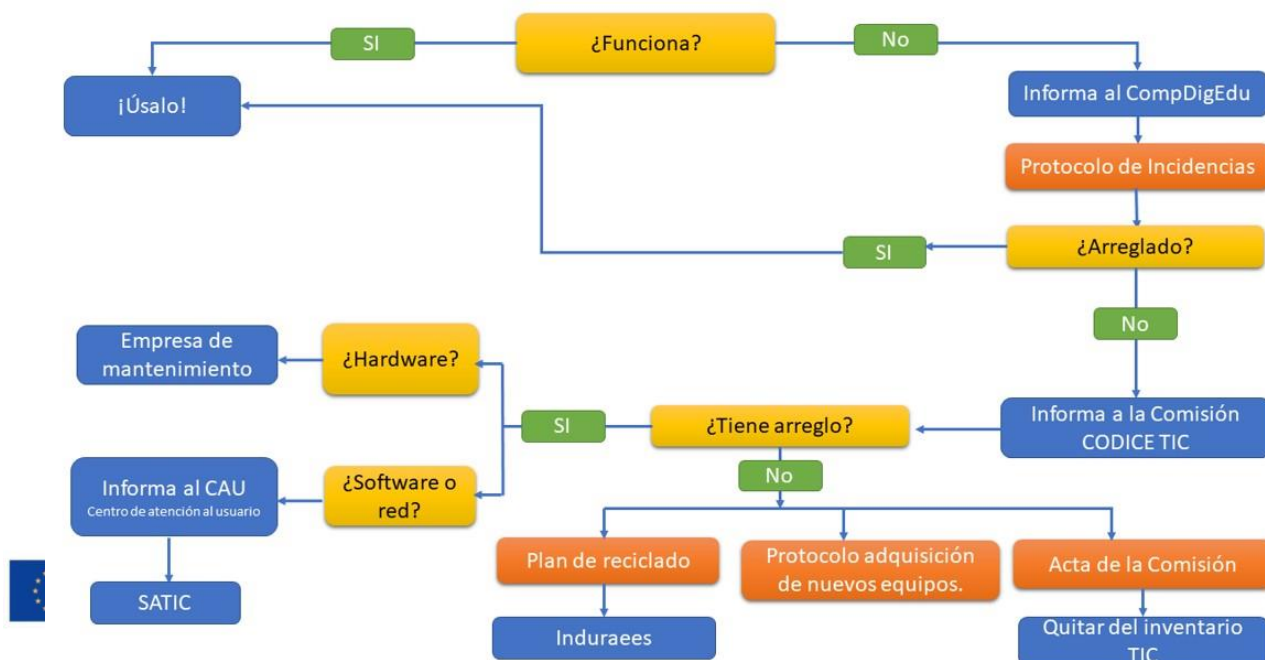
¿Funciona?

SI

No

¡Úsalo!

Informa al CompDigEdu

Protocolo de Incidencias

¿Arreglado?

SI

No

Informa a la Comisión CODICE TIC

¿Tiene arreglo?

SI

¿Hardware?

Empresa de mantenimiento

¿Software o red?

Informa al CAU
Centro de atención al usuario

SATIC

No

Plan de reciclado

Induraees

Protocolo adquisición de nuevos equipos.

Acta de la Comisión

Quitar del inventario TIC